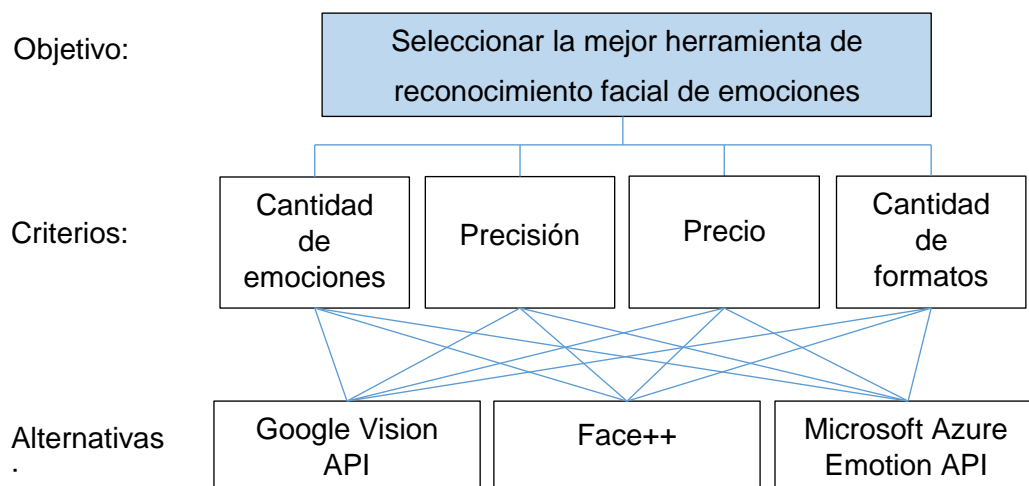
Objetivo:

Seleccionar la mejor herramienta de reconocimiento facial de emociones

Criterios:

Cantidad de emociones

Precisión

Precio

Cantidad de formatos

Alternativas:

Google Vision API

Face++

Microsoft Azure Emotion API